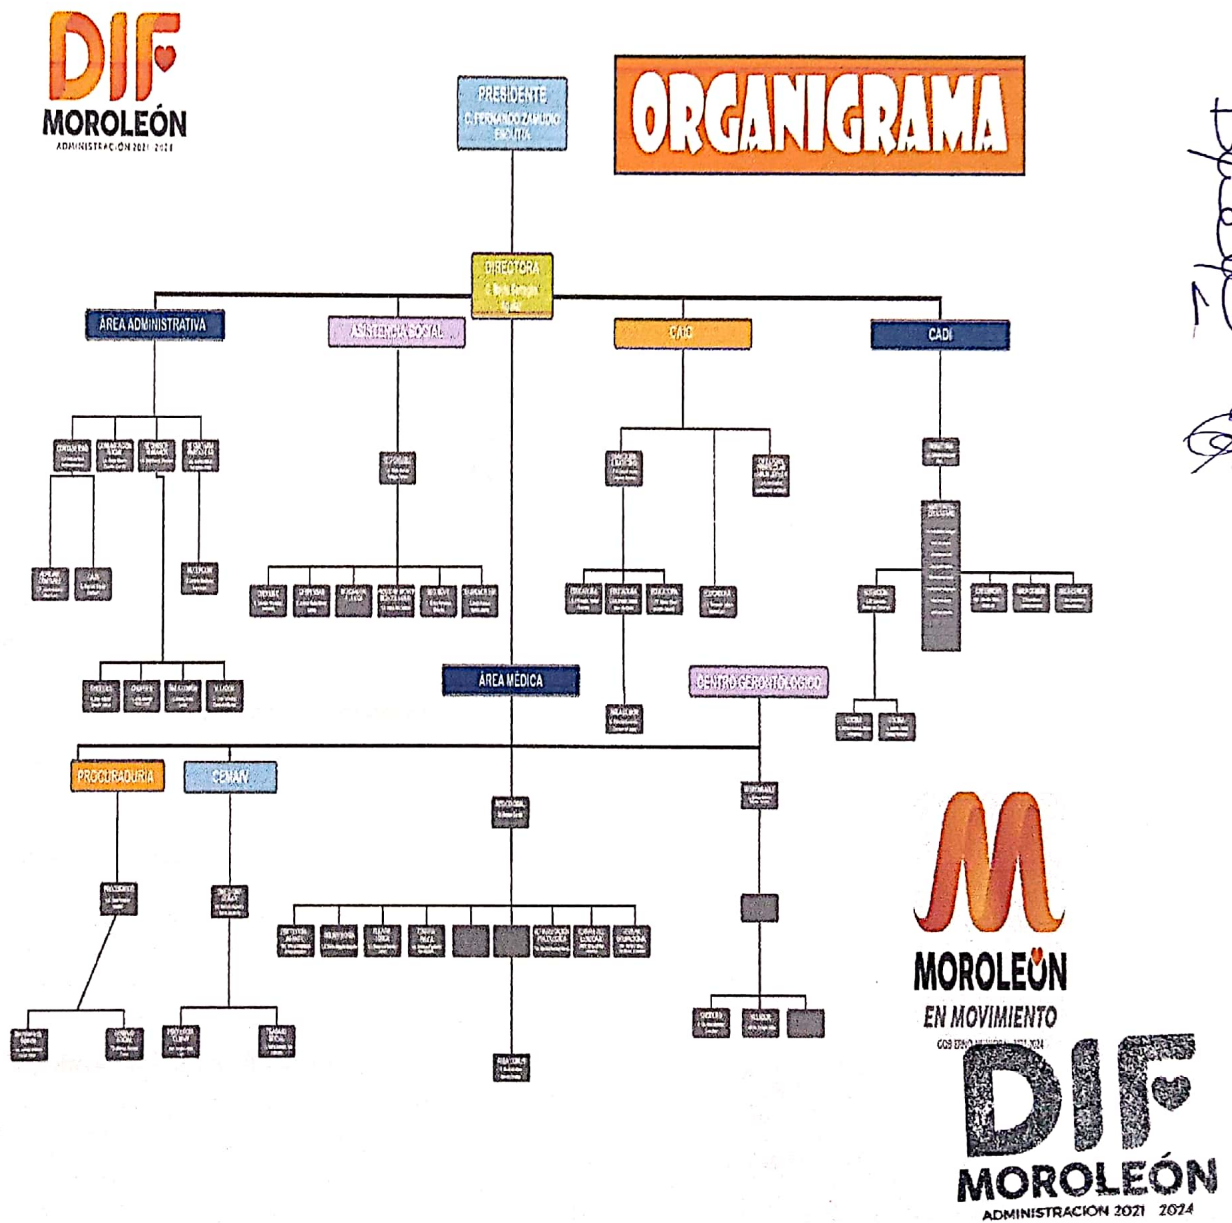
DIF
MOROLEÓN
ADMINISTRACIÓN 2021 2024

ORGANIGRAMA

PRESIDENTE
C. FERNANDO ZAMUDIO
EJECUTIVA

DIRECTORA
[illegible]

ÁREA ADMINISTRATIVA

ASISTENCIA SOCIAL

CAIC

CADI

ÁREA MÉDICA

CENTRO GERONTOLÓGICO

PROCURADURIA

CEMAN

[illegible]

MOROLEÓN
EN MOVIMIENTO
GOBIERNO MUNICIPAL 2021-2024

DIF
MOROLEÓN
ADMINISTRACION 2021 2024